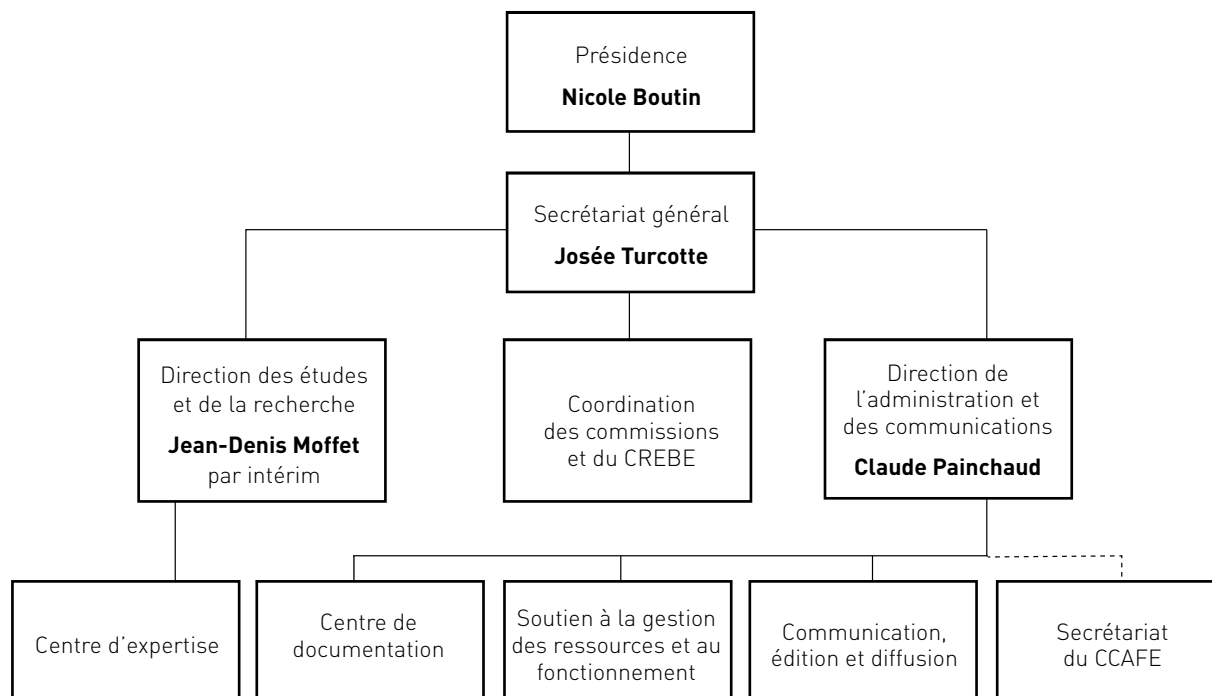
Présidence
**Nicole Boutin**

Secrétariat général
**Josée Turcotte**

Direction des études et de la recherche
**Jean-Denis Moffet**
par intérim

Coordination des commissions et du CREBE

Direction de l'administration et des communications
**Claude Painchaud**

Centre d'expertise

Centre de documentation

Soutien à la gestion des ressources et au fonctionnement

Communication, édition et diffusion

Secrétariat du CCAFE